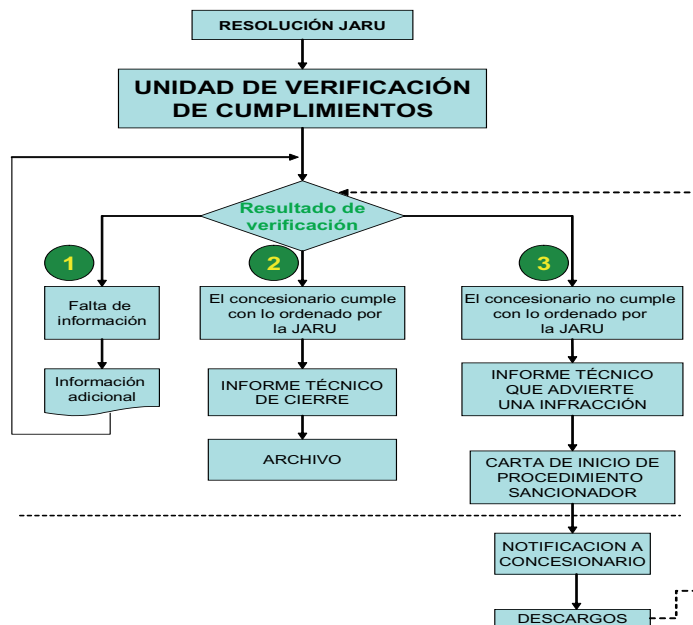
RESOLUCIÓN JARU

UNIDAD DE VERIFICACIÓN DE CUMPLIMIENTOS

Resultado de verificación

1

Falta de información

Información adicional

2

El concesionario cumple con lo ordenado por la JARU

INFORME TÉCNICO DE CIERRE

ARCHIVO

3

El concesionario no cumple con lo ordenado por la JARU

INFORME TÉCNICO QUE ADVIERTE UNA INFRACCIÓN

CARTA DE INICIO DE PROCEDIMIENTO SANCIONADOR

NOTIFICACION A CONCESIONARIO

DESCARGOS